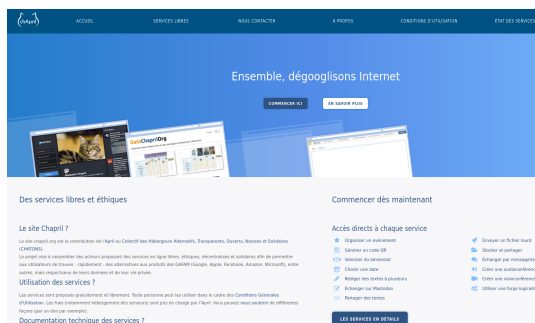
chapril

ACCUEIL SERVICES LIBRES NOUS CONTACTER À PROPOS CONDITIONS D'UTILISATION ÉTAT DES SERVICES

Ensemble, dégooglisons Internet

COMMENCER ICI EN SAVOIR PLUS

DateChaprilOrg

Des services libres et éthiques

Le site Chapril ?

Le site chapril.org est la contribution de l'April au Collectif des Hébergeurs Alternatifs, Transparents, Ouverts, Neutres et Solidaires (CHATONS).

Le projet vise à rassembler des acteurs proposant des services en ligne libres, éthiques, décentralisés et solidaires afin de permettre aux utilisateurs de trouver – rapidement – des alternatives aux produits des GAFAM (Google, Apple, Facebook, Amazon, Microsoft), entre autres, mais respectueux de leurs données et de leur vie privée.

Utilisation des services ?

Les services sont proposés gratuitement et librement. Toute personne peut les utiliser dans le cadre des Conditions Générales d'Utilisation. Les frais (notamment hébergement des services) sont pris en charge par l'April. Vous pouvez nous soutenir de différentes façons (par un don par exemple).

Documentation technique des services ?

Commencer dès maintenant

Accès directs à chaque service

Organiser un évènement
Générer un code QR
Voter/ter du bénévolat
Choisir une date
Rédiger des textes à plusieurs
Échanger sur Mastodon
Partager des textes

Envoyer un fichier lourd
Stocker et partager
Échanger par messagerie
Créer une audioconférence
Créer une visioconférence
Utiliser une forge logicielle

LES SERVICES EN DÉTAILS